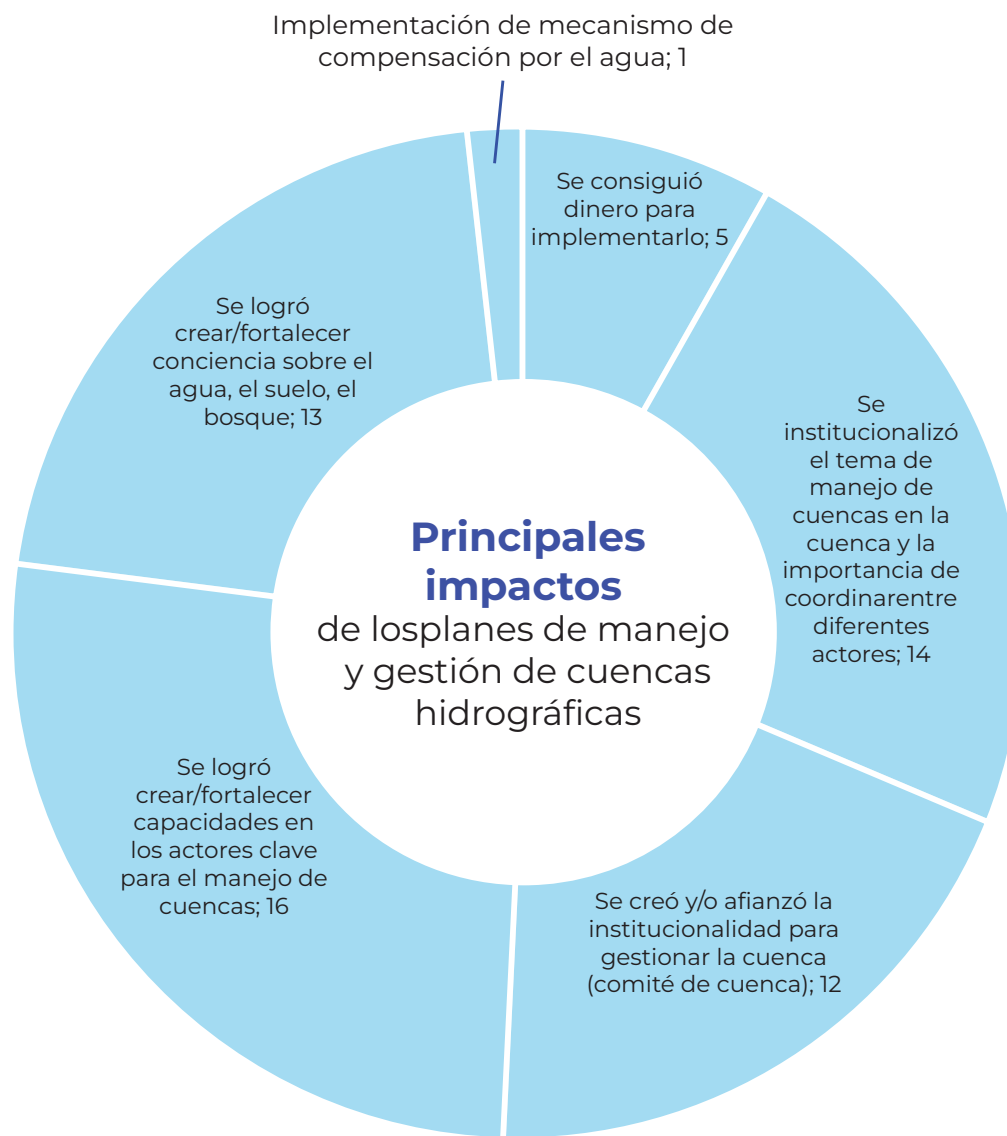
Implementación de mecanismo de compensación por el agua; 1

Se consiguió dinero para implementarlo; 5

Se institucionalizó el tema de manejo de cuencas en la cuenca y la importancia de coordinarentre diferentes actores; 14

Se creó y/o afianzó la institucionalidad para gestionar la cuenca (comité de cuenca); 12

Se logró crear/fortalecer capacidades en los actores clave para el manejo de cuencas; 16

Se logró crear/fortalecer conciencia sobre el agua, el suelo, el bosque; 13

Principales impactos de losplanes de manejo y gestión de cuencas hidrográficas